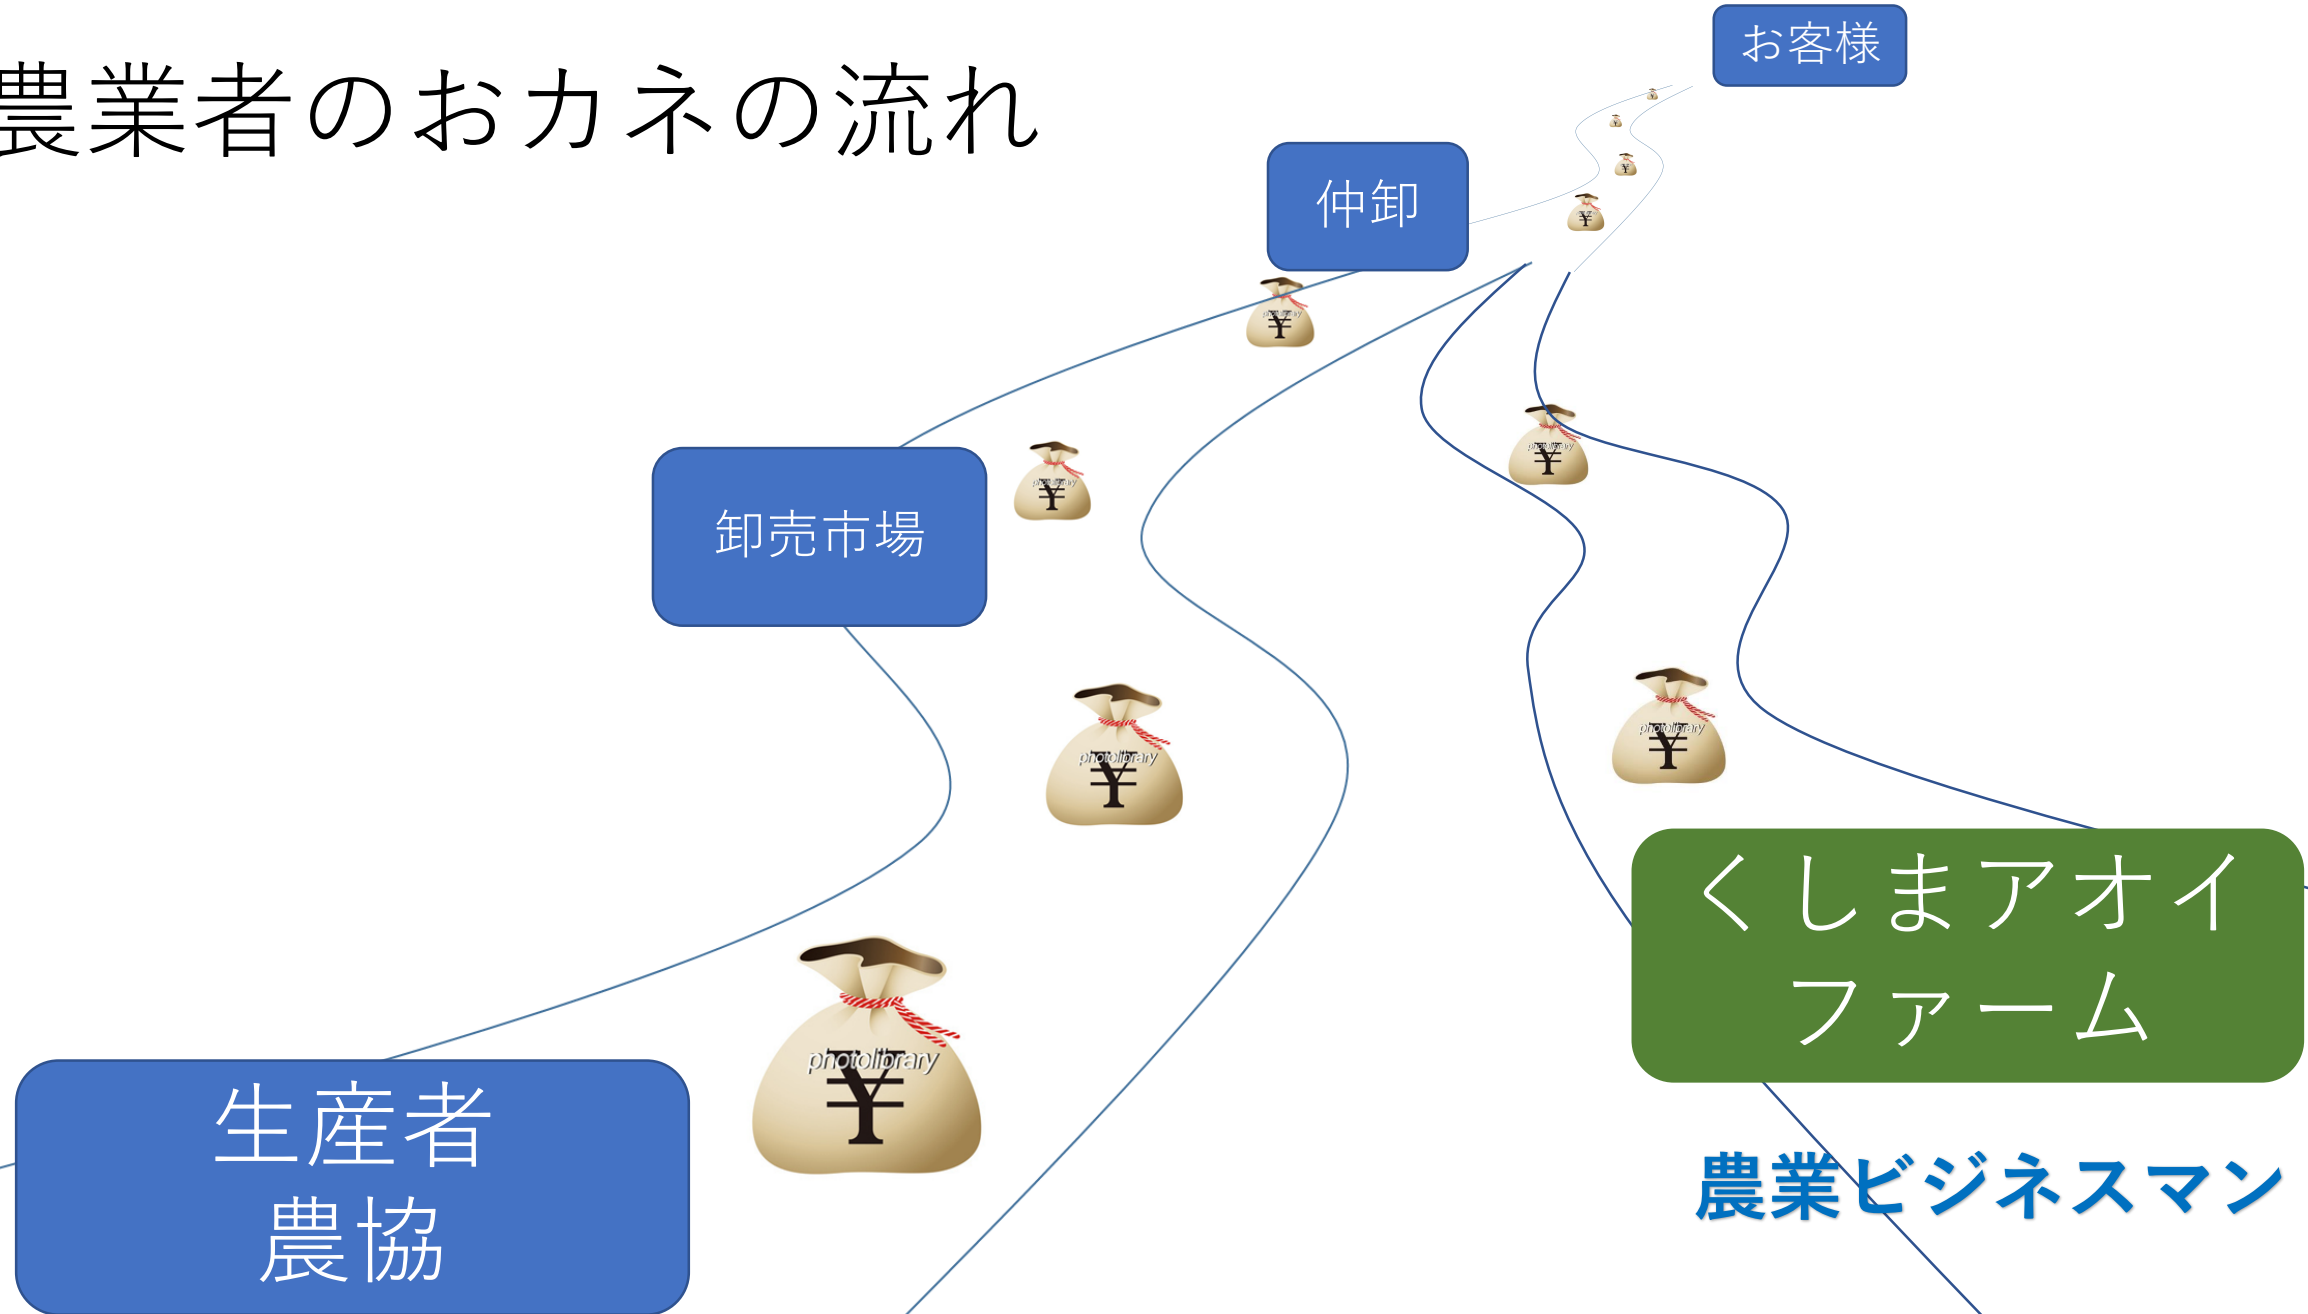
農業者のおカネの流れ

お客様

仲卸

卸売市場

生産者
農協

くしまアオイファーム

農業ビジネスマン

¥ photolibrary

¥ photolibrary

¥ photolibrary

¥ photolibrary

¥ photolibrary

¥ photolibrary

¥

¥

¥

¥